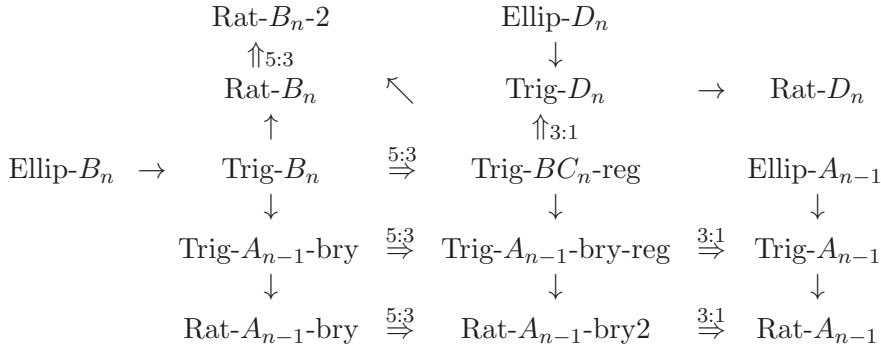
$$
\begin{array}{ccccccc}
 & & \text{Rat-}B_n\text{-2} & & \text{Ellip-}D_n & & \\
 & & \Uparrow_{5:3} & & \downarrow & & \\
 & & \text{Rat-}B_n & \nwarrow & \text{Trig-}D_n & \rightarrow & \text{Rat-}D_n \\
 & & \uparrow & & \Uparrow_{3:1} & & \\
\text{Ellip-}B_n & \rightarrow & \text{Trig-}B_n & \overset{5:3}{\Rightarrow} & \text{Trig-}BC_n\text{-reg} & & \text{Ellip-}A_{n-1} \\
 & & \downarrow & & \downarrow & & \downarrow \\
 & & \text{Trig-}A_{n-1}\text{-bry} & \overset{5:3}{\Rightarrow} & \text{Trig-}A_{n-1}\text{-bry-reg} & \overset{3:1}{\Rightarrow} & \text{Trig-}A_{n-1} \\
 & & \downarrow & & \downarrow & & \downarrow \\
 & & \text{Rat-}A_{n-1}\text{-bry} & \overset{5:3}{\Rightarrow} & \text{Rat-}A_{n-1}\text{-bry2} & \overset{3:1}{\Rightarrow} & \text{Rat-}A_{n-1}
\end{array}
$$